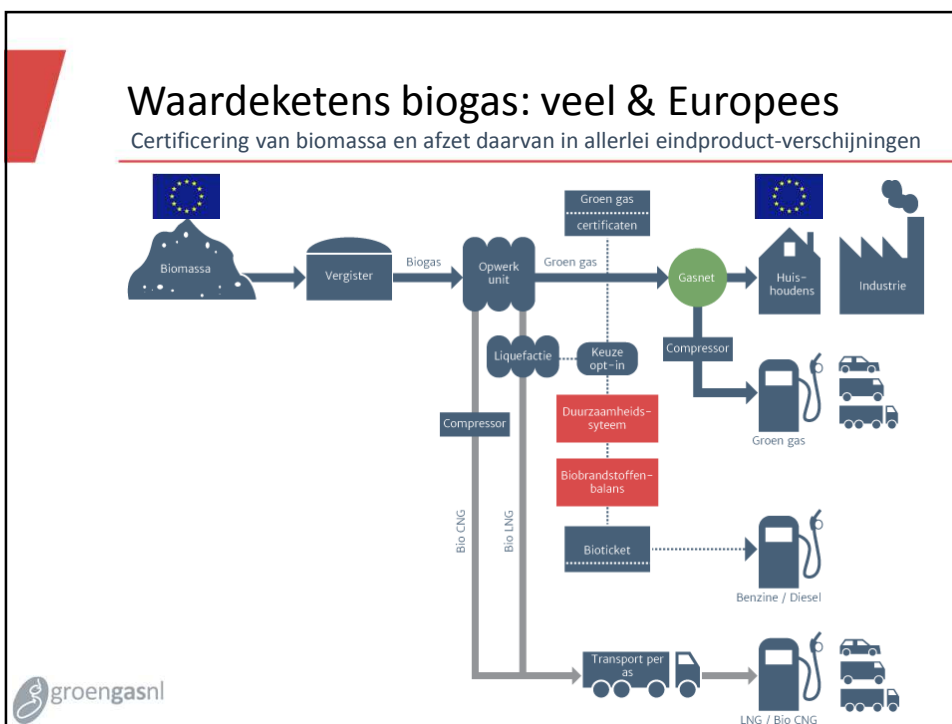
Waardeketens biogas: veel & Europees

Certificering van biomassa en afzet daarvan in allerlei eindproduct-verschijningen

Biomassa

Vergister

Biogas

Opwerk unit

Groen gas

Groen gas certificaten

Gasnet

Huis-houdens

Industrie

Liquefactie

Keuze opt-in

Compressor

Groen gas

Compressor

Duurzaamheids-syteem

Biobrandstoffen-balans

Bio CNG

Bio LNG

Bioticket

Benzine / Diesel

Transport per as

LNG / Bio CNG

groengasnl